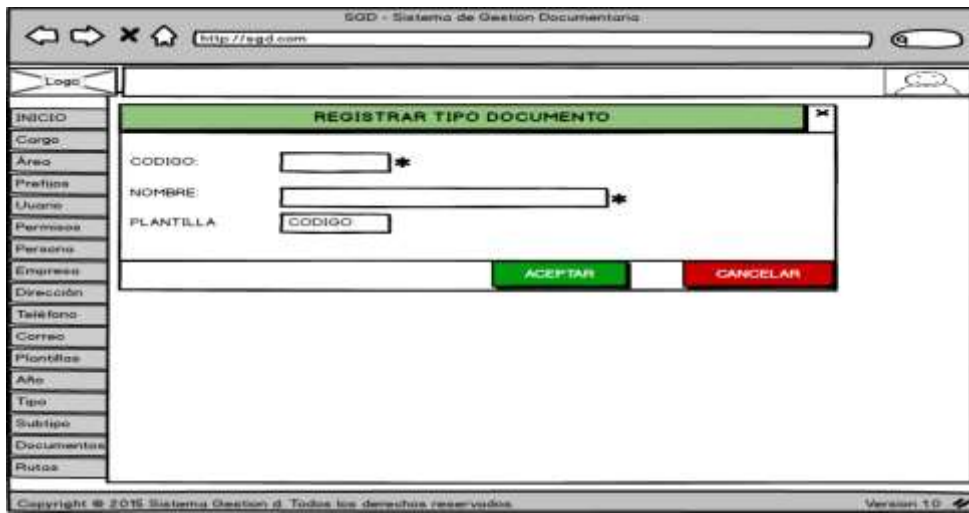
SGD - Sistema de Gestion Documentario

http://sgd.com

Logo

INICIO
Cargo
Area
Prefijos
Usuario
Permisos
Persona
Empresa
Dirección
Teléfono
Correo
Plantillas
Año
Tipo
Subtipo
Documentos
Rutas

REGISTRAR TIPO DOCUMENTO

CODIGO: *

NOMBRE: *

PLANTILLA CODIGO

ACEPTAR

CANCELAR

Copyright © 2015 Sistema Gestion d. Todos los derechos reservados

Version 1.0